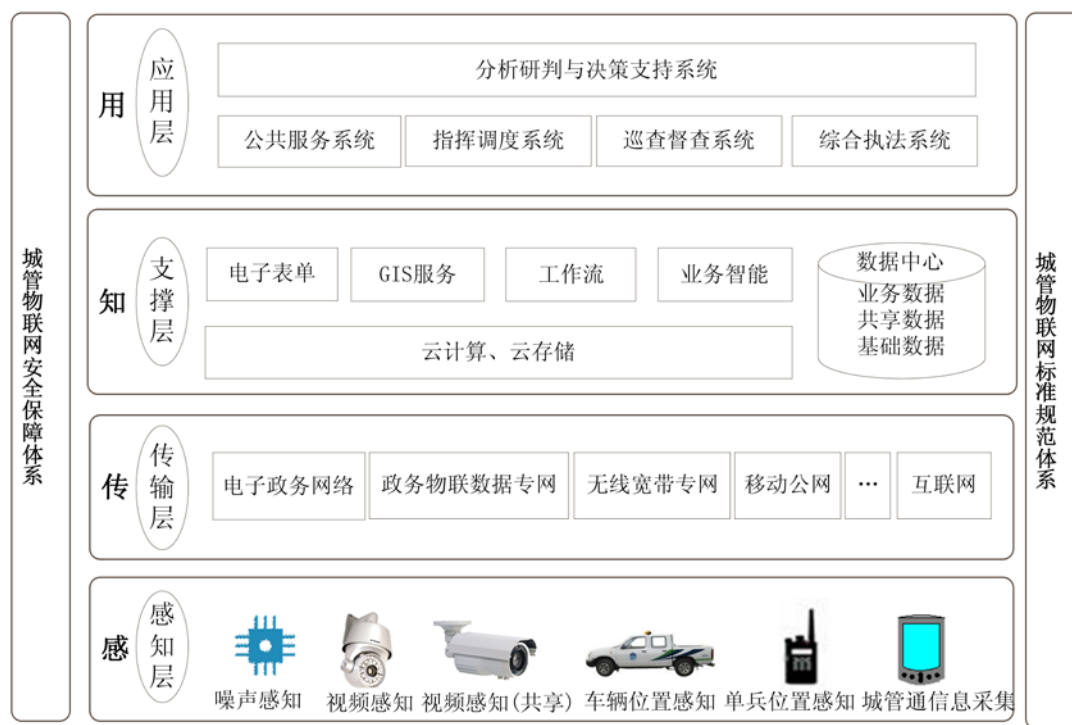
城管物联网安全保障体系

用
应用层
分析研判与决策支持系统
公共服务系统
指挥调度系统
巡查督查系统
综合执法系统

知
支撑层
电子表单
GIS服务
工作流
业务智能
数据中心
业务数据
共享数据
基础数据
云计算、云存储

传
传输层
电子政务网络
政务物联数据专网
无线宽带专网
移动公网
…
互联网

感
感知层
噪声感知
视频感知
视频感知(共享)
车辆位置感知
单兵位置感知
城管通信息采集

城管物联网标准规范体系